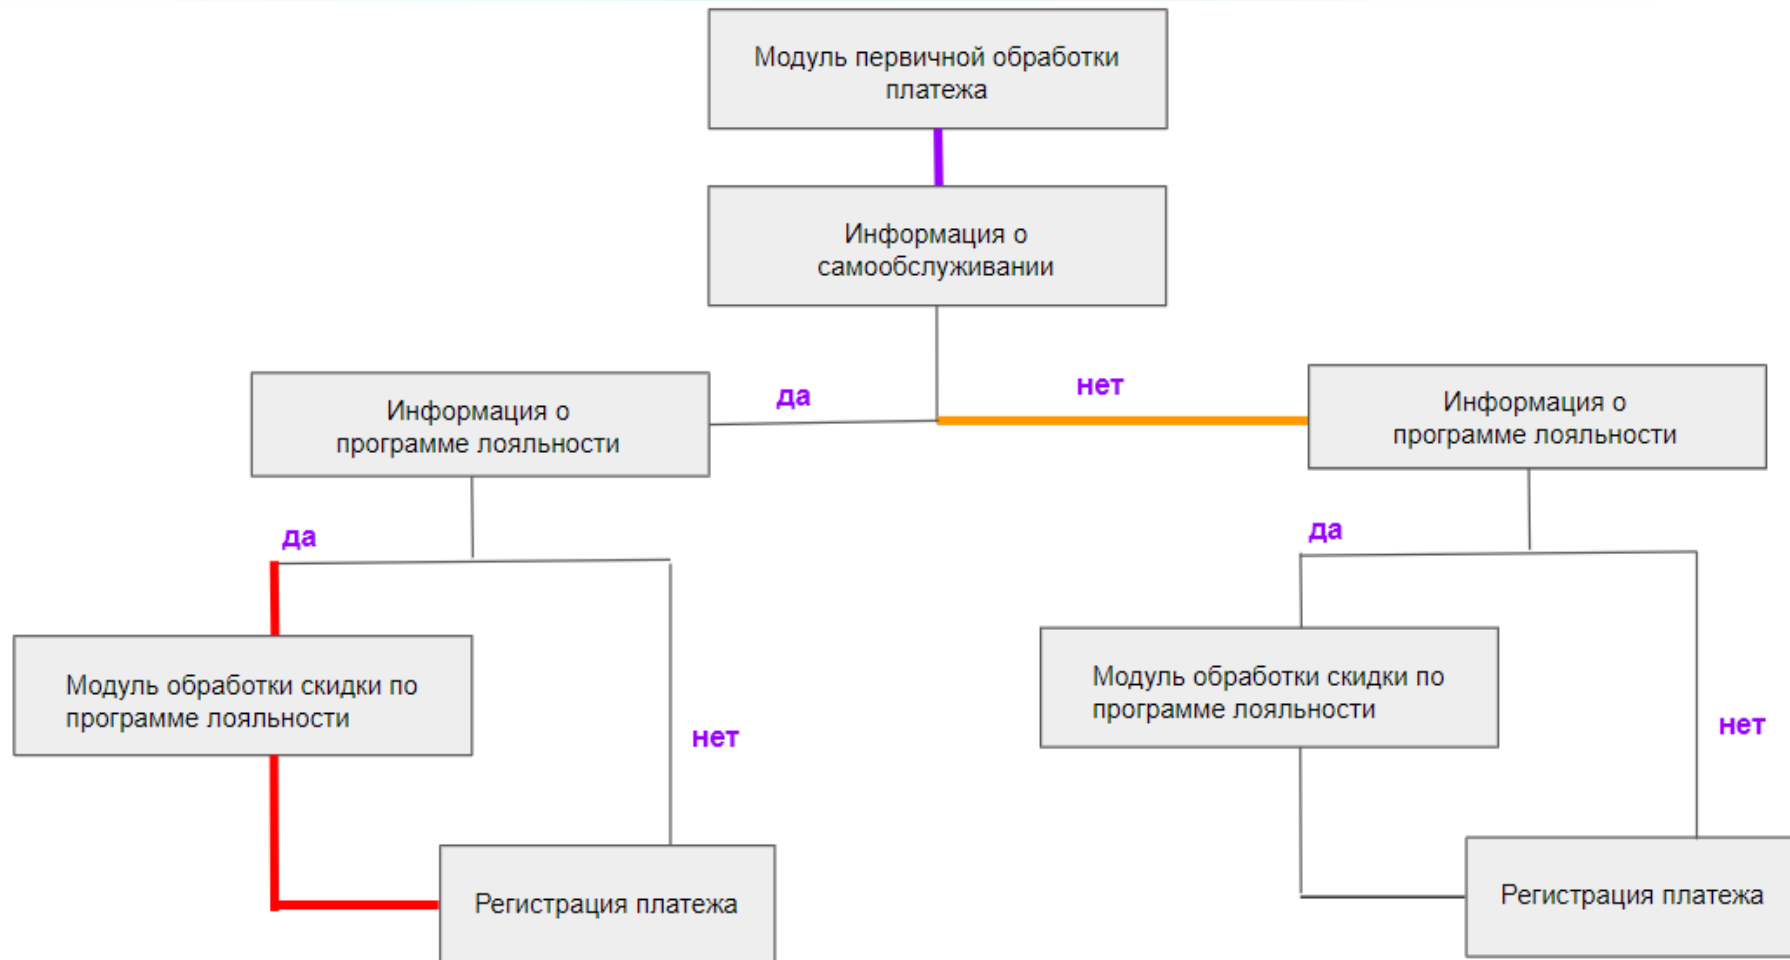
Модуль первичной обработки платежа

Информация о самообслуживании

да

нет

Информация о программе лояльности

Информация о программе лояльности

да

да

Модуль обработки скидки по программе лояльности

нет

Модуль обработки скидки по программе лояльности

нет

Регистрация платежа

Регистрация платежа